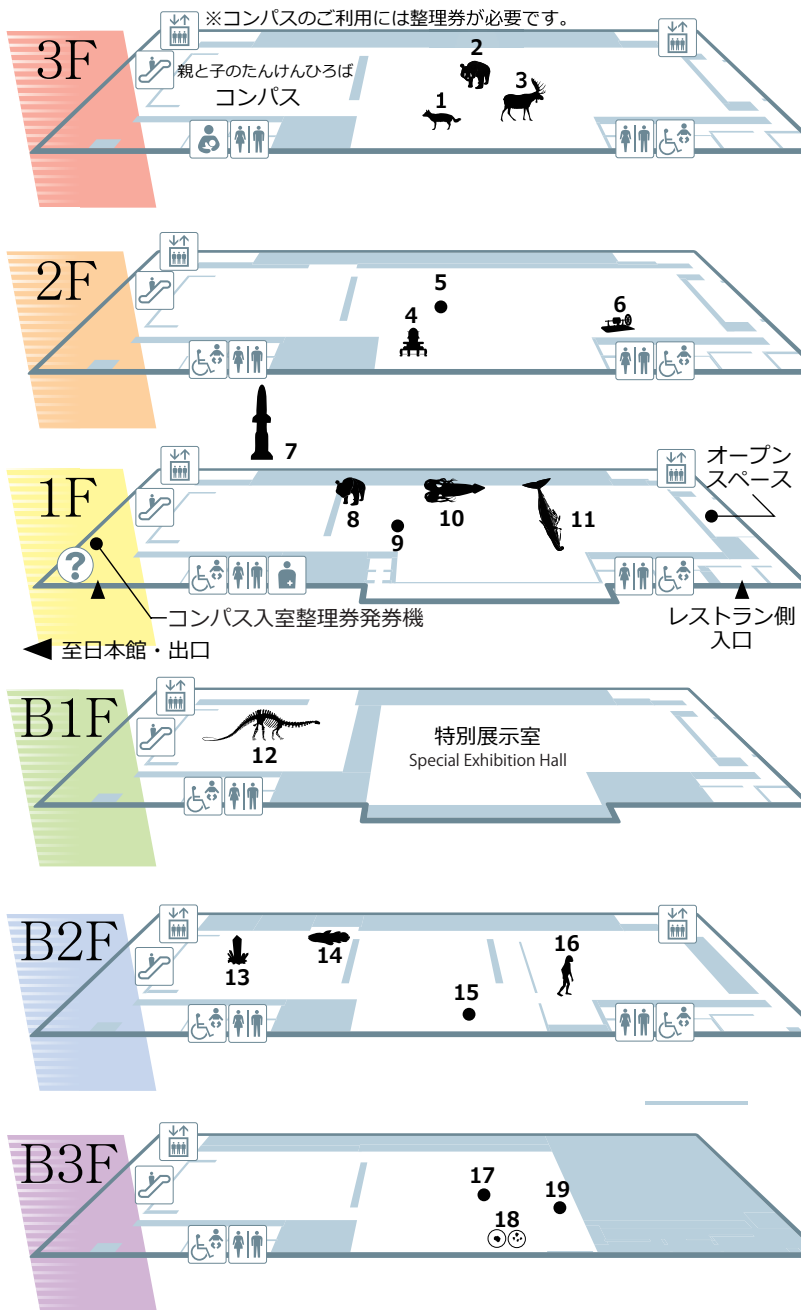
※コンパスのご利用には整理券が必要です。

3F
親と子のたんけんひろば
コンパス
2
3
1

2F
5
4
6

7

1F
オープンスペース
8
10
11
9
コンパス入室整理券発券機
レストラン側入口
至日本館・出口

B1F
12
特別展示室
Special Exhibition Hall

B2F
13
14
16
15

B3F
17
19
18